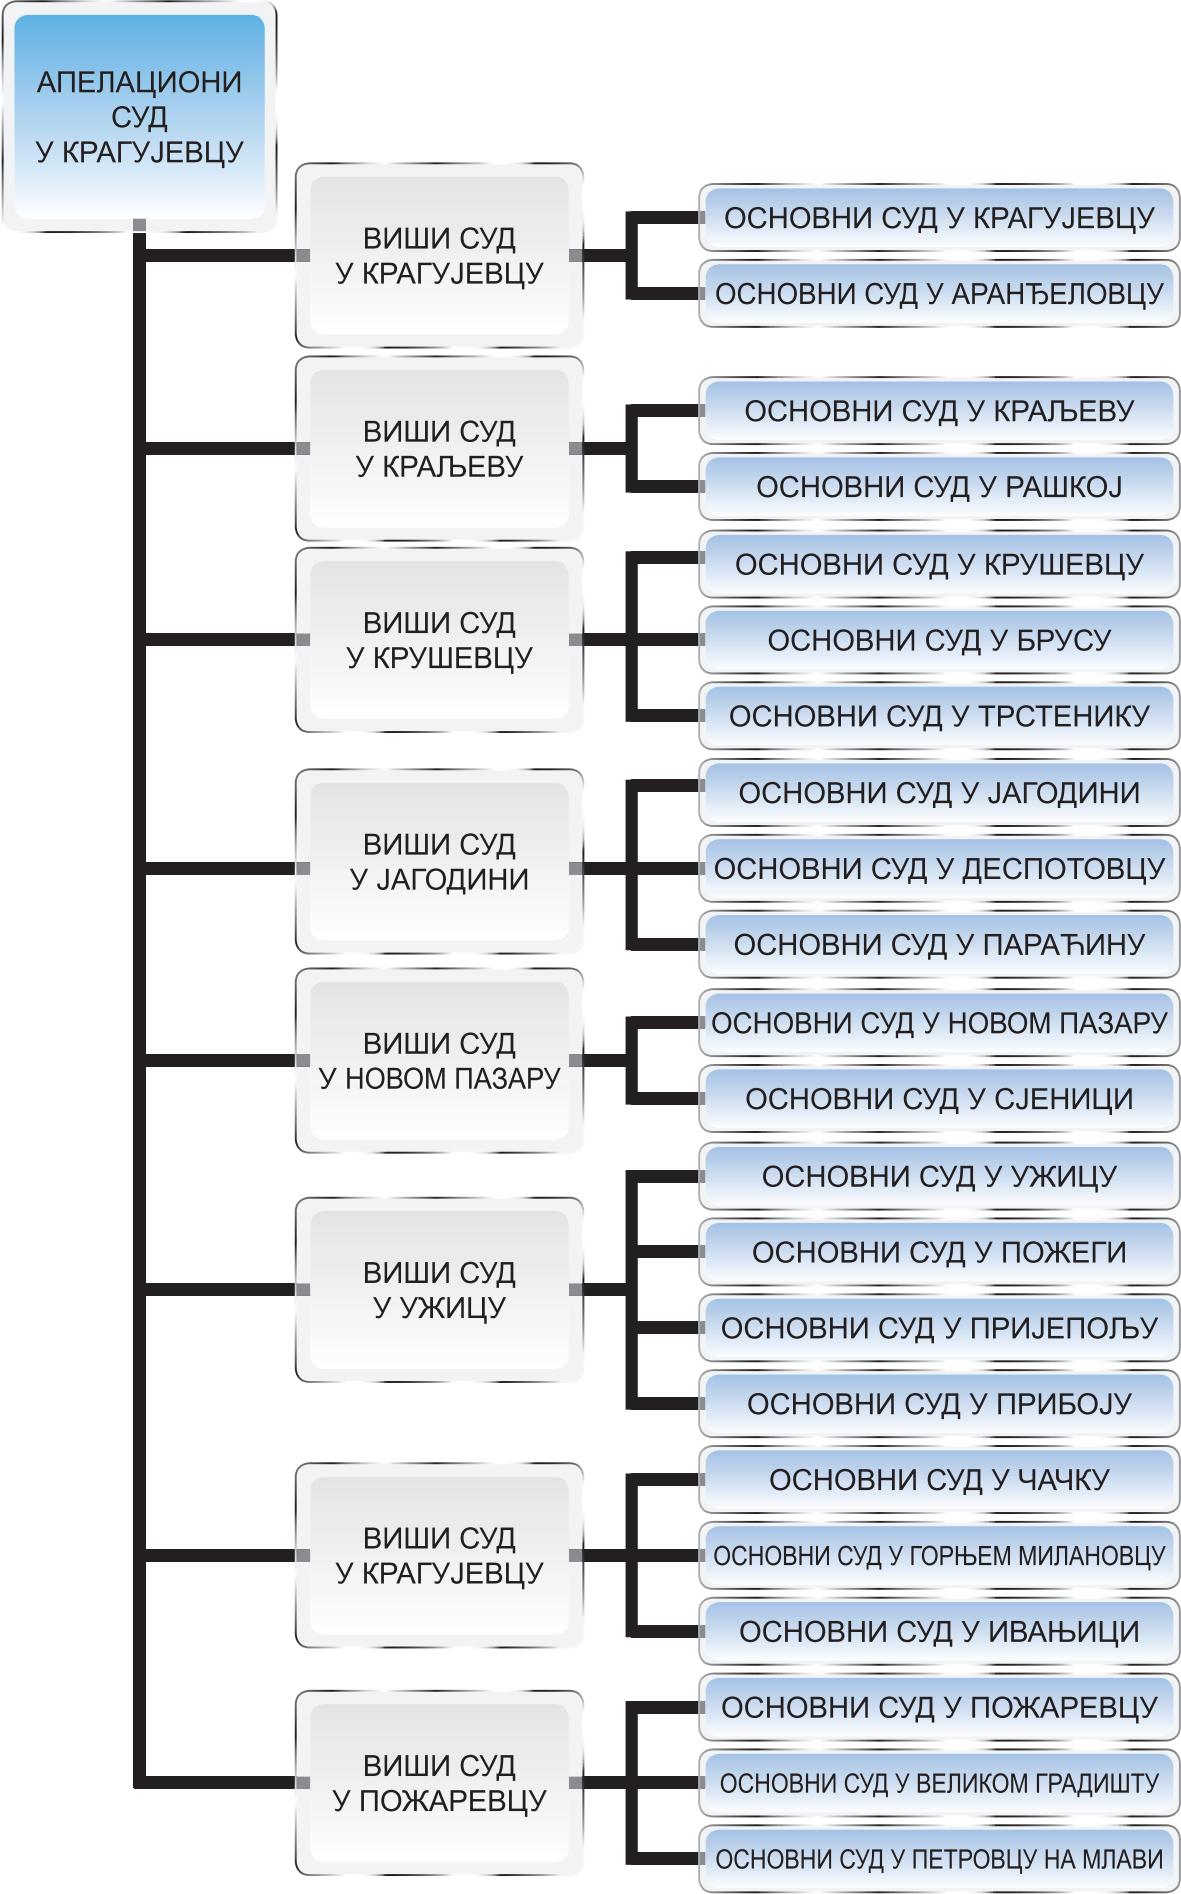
АПЕЛАЦИОНИ СУД У КРАГУЈЕВЦУ

ВИШИ СУД У КРАГУЈЕВЦУ

ОСНОВНИ СУД У КРАГУЈЕВЦУ

ОСНОВНИ СУД У АРАНЂЕЛОВЦУ

ВИШИ СУД У КРАЉЕВУ

ОСНОВНИ СУД У КРАЉЕВУ

ОСНОВНИ СУД У РАШКОЈ

ВИШИ СУД У КРУШЕВЦУ

ОСНОВНИ СУД У КРУШЕВЦУ

ОСНОВНИ СУД У БРУСУ

ОСНОВНИ СУД У ТРСТЕНИКУ

ВИШИ СУД У ЈАГОДИНИ

ОСНОВНИ СУД У ЈАГОДИНИ

ОСНОВНИ СУД У ДЕСПОТОВЦУ

ОСНОВНИ СУД У ПАРАЋИНУ

ВИШИ СУД У НОВОМ ПАЗАРУ

ОСНОВНИ СУД У НОВОМ ПАЗАРУ

ОСНОВНИ СУД У СЈЕНИЦИ

ВИШИ СУД У УЖИЦУ

ОСНОВНИ СУД У УЖИЦУ

ОСНОВНИ СУД У ПОЖЕГИ

ОСНОВНИ СУД У ПРИЈЕПОЉУ

ОСНОВНИ СУД У ПРИБОЈУ

ВИШИ СУД У КРАГУЈЕВЦУ

ОСНОВНИ СУД У ЧАЧКУ

ОСНОВНИ СУД У ГОРЊЕМ МИЛАНОВЦУ

ОСНОВНИ СУД У ИВАЊИЦИ

ВИШИ СУД У ПОЖАРЕВЦУ

ОСНОВНИ СУД У ПОЖАРЕВЦУ

ОСНОВНИ СУД У ВЕЛИКОМ ГРАДИШТУ

ОСНОВНИ СУД У ПЕТРОВЦУ НА МЛАВИ